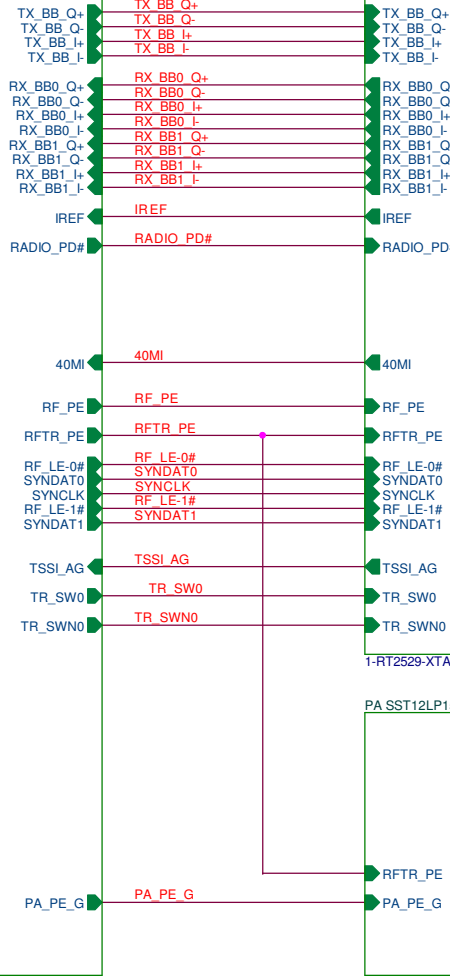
TX_BB_Q+
TX_BB_Q-
TX_BB_I+
TX_BB_I-
RX_BB0_Q+
RX_BB0_Q-
RX_BB0_I+
RX_BB0_I-
RX_BB1_Q+
RX_BB1_Q-
RX_BB1_I+
RX_BB1_I-
IREF
RADIO_PD#
40MI
RF_PE
RFTR_PE
RF_LE-0#
SYNDAT0
SYNCLK
RF_LE-1#
SYNDAT1
TSSI_AG
TR_SW0
TR_SWN0
PA_PE_G

TX_BB_Q+
TX_BB_Q-
TX_BB_I+
TX_BB_I-
RX_BB0_Q+
RX_BB0_Q-
RX_BB0_I+
RX_BB0_I-
RX_BB1_Q+
RX_BB1_Q-
RX_BB1_I+
RX_BB1_I-
IREF
RADIO_PD#
40MI
RF_PE
RFTR_PE
RF_LE-0#
SYNDAT0
SYNCLK
RF_LE-1#
SYNDAT1
TSSI_AG
TR_SW0
TR_SWN0
PA_PE_G

TX_BB_Q+
TX_BB_Q-
TX_BB_I+
TX_BB_I-
RX_BB0_Q
RX_BB0_Q
RX_BB0_I+
RX_BB0_I-
RX_BB1_Q
RX_BB1_Q
RX_BB1_I+
RX_BB1_I-
IREF
RADIO_PD
40MI
RF_PE
RFTR_PE
RF_LE-0#
SYNDAT0
SYNCLK
RF_LE-1#
SYNDAT1
TSSI_AG
TR_SW0
TR_SWN0
1-RT2529-XTA
PA SST12LP1
RFTR_PE
PA_PE_G